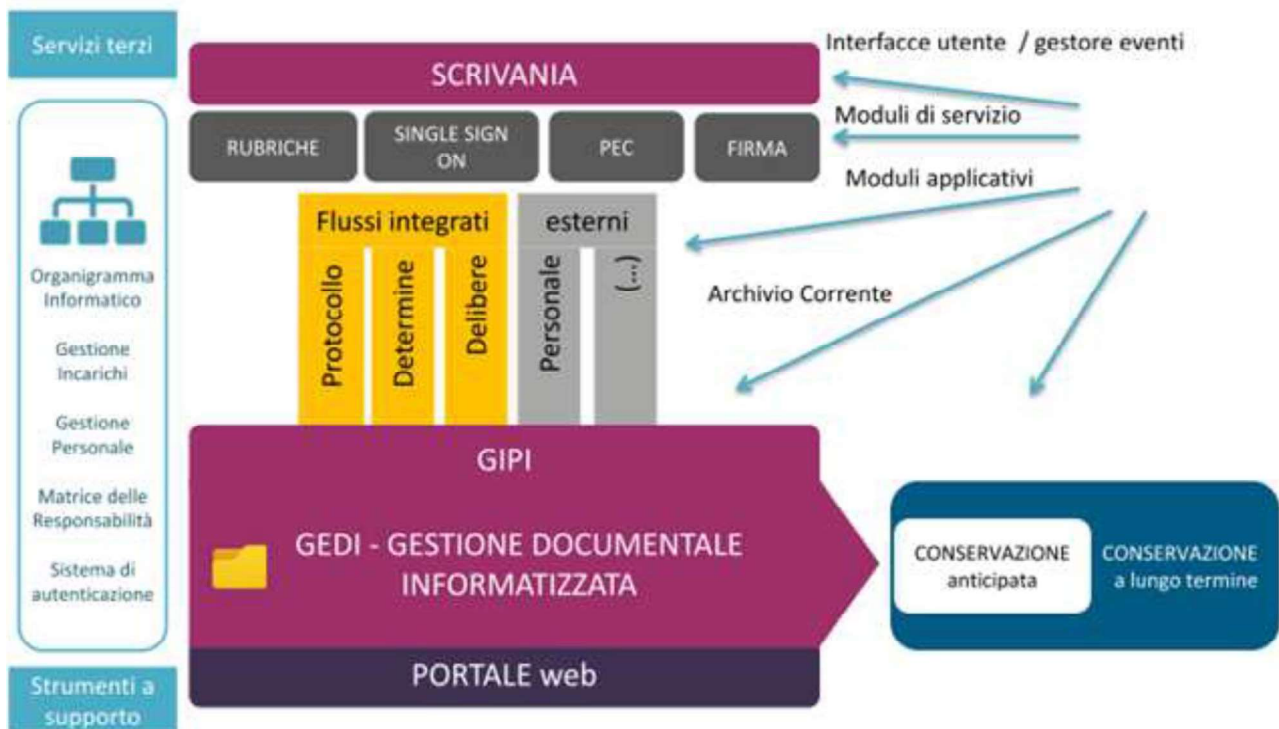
Servizi terzi

SCRIVANIA

Interfacce utente / gestore eventi

Moduli di servizio

RUBRICHE

SINGLE SIGN ON

PEC

FIRMA

Moduli applicativi

Flussi integrati

esterni

Protocollo

Determine

Delibere

Personale

(...)

Archivio Corrente

Organigramma Informatico

Gestione Incarichi

Gestione Personale

Matrice delle Responsabilità

Sistema di autenticazione

GIPI

GEDI - GESTIONE DOCUMENTALE INFORMATIZZATA

CONSERVAZIONE anticipata

CONSERVAZIONE a lungo termine

PORTALE web

Strumenti a supporto